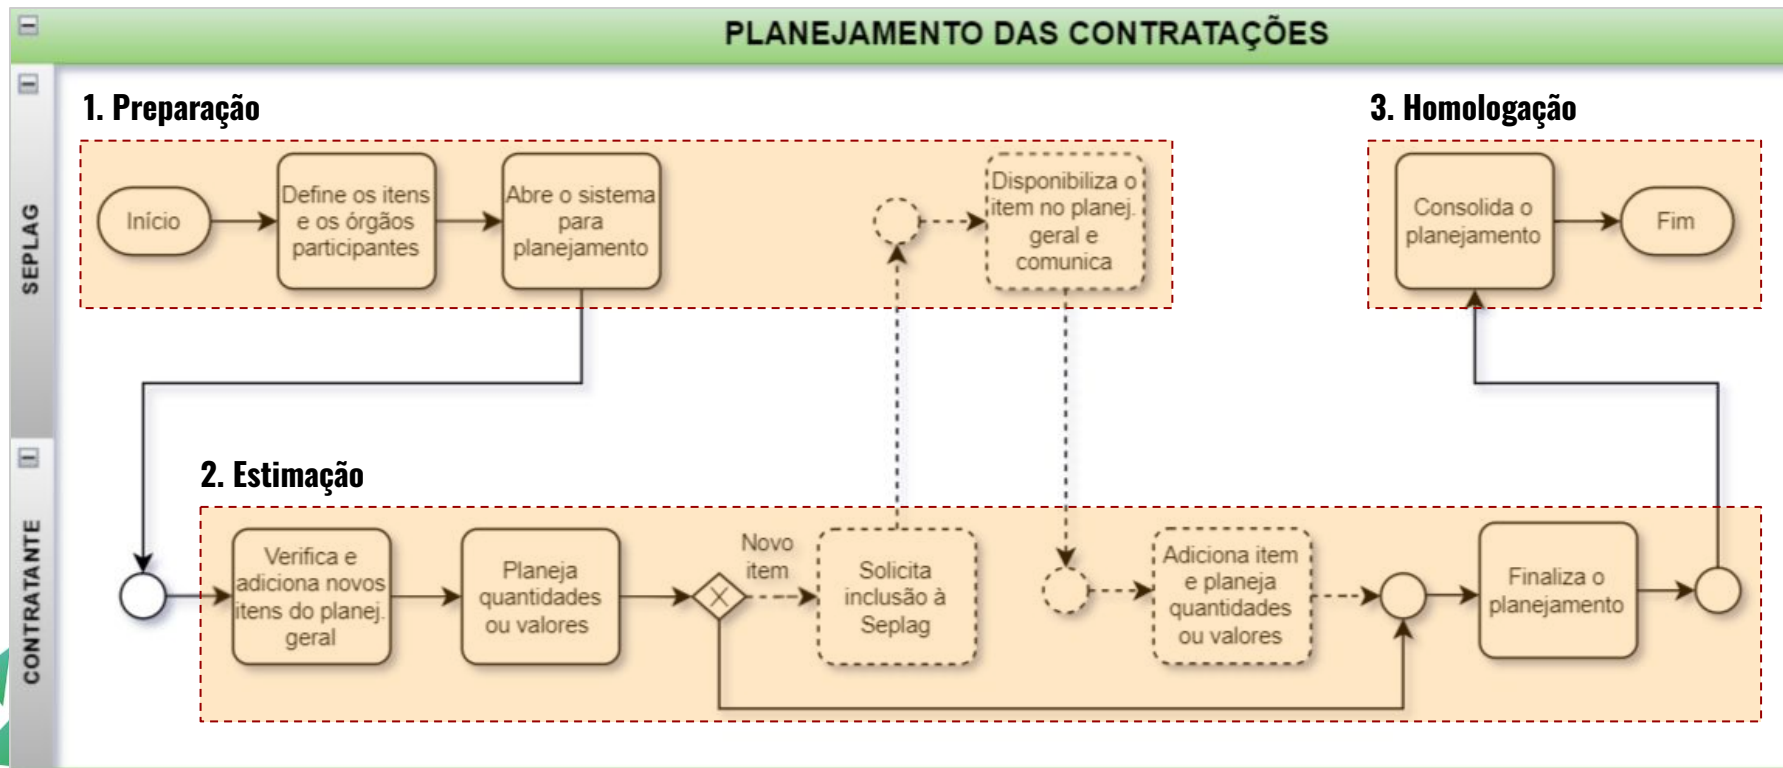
PLANEJAMENTO DAS CONTRATAÇÕES

SEPLAG

1. Preparação

Início

Define os itens e os órgãos participantes

Abre o sistema para planejamento

Disponibiliza o item no planej. geral e comunica

3. Homologação

Consolida o planejamento

Fim

CONTRATANTE

2. Estimação

Verifica e adiciona novos itens do planej. geral

Planeja quantidades ou valores

Novo item

Solicita inclusão à Seplag

Adiciona item e planeja quantidades ou valores

Finaliza o planejamento